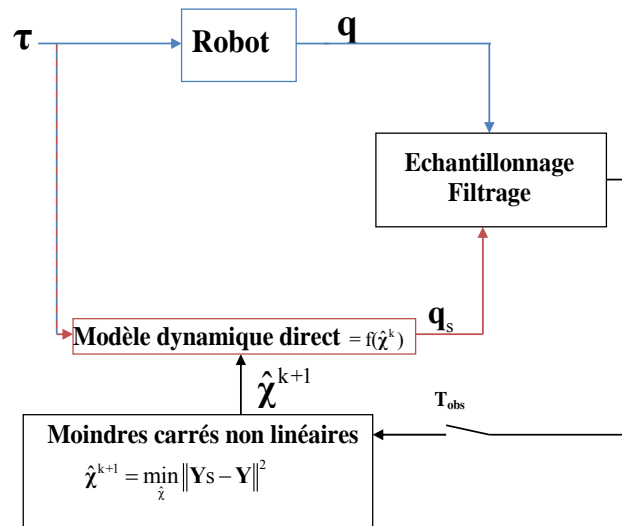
$\boldsymbol{\tau}$

Robot

**q**

Echantillonnage Filtrage

$\mathbf{q}_s$

Modèle dynamique direct $= f(\hat{\chi}^k)$

$\hat{\chi}^{k+1}$

$T_{obs}$

Moindres carrés non linéaires

$\hat{\chi}^{k+1} = \min_{\hat{\chi}} \|\mathbf{Y}s - \mathbf{Y}\|^2$